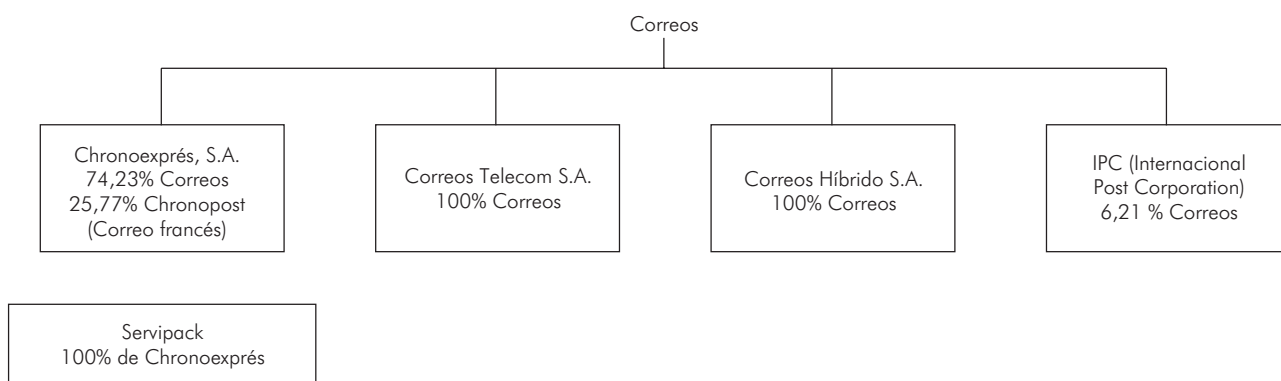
Correos

Chronoexprés, S.A.
74,23% Correos
25,77% Chronopost
(Correo francés)

Correos Telecom S.A.
100% Correos

Correos Híbrido S.A.
100% Correos

IPC (Internacional
Post Corporation)
6,21 % Correos

Servipack
100% de Chronoexprés